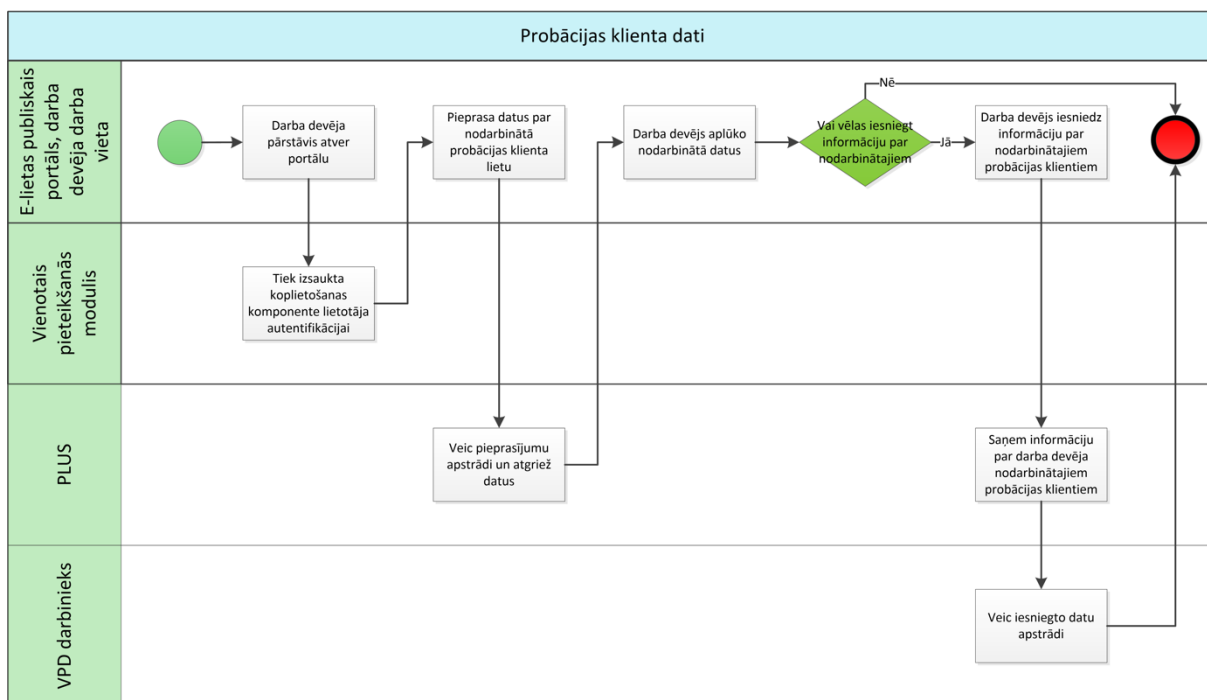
Probācijas klienta dati

E-lietas publiskais portāls, darba devēja darba vieta

Darba devēja pārstāvis atver portālu

Pieprasa datus par nodarbinātā probācijas klienta lietu

Darba devējs aplūko nodarbinātā datus

Vai vēlas iesniegt informāciju par nodarbinātajiem

Nē

Jā

Darba devējs iesniedz informāciju par nodarbinātajiem probācijas klientiem

Vienotais pieteikšanās modulis

Tiek izsaukta koplietošanas komponente lietotāja autentifikācijai

PLUS

Veic pieprasījumu apstrādi un atgriež datus

Saņem informāciju par darba devēja nodarbinātajiem probācijas klientiem

VPD darbinieks

Veic iesniegto datu apstrādi